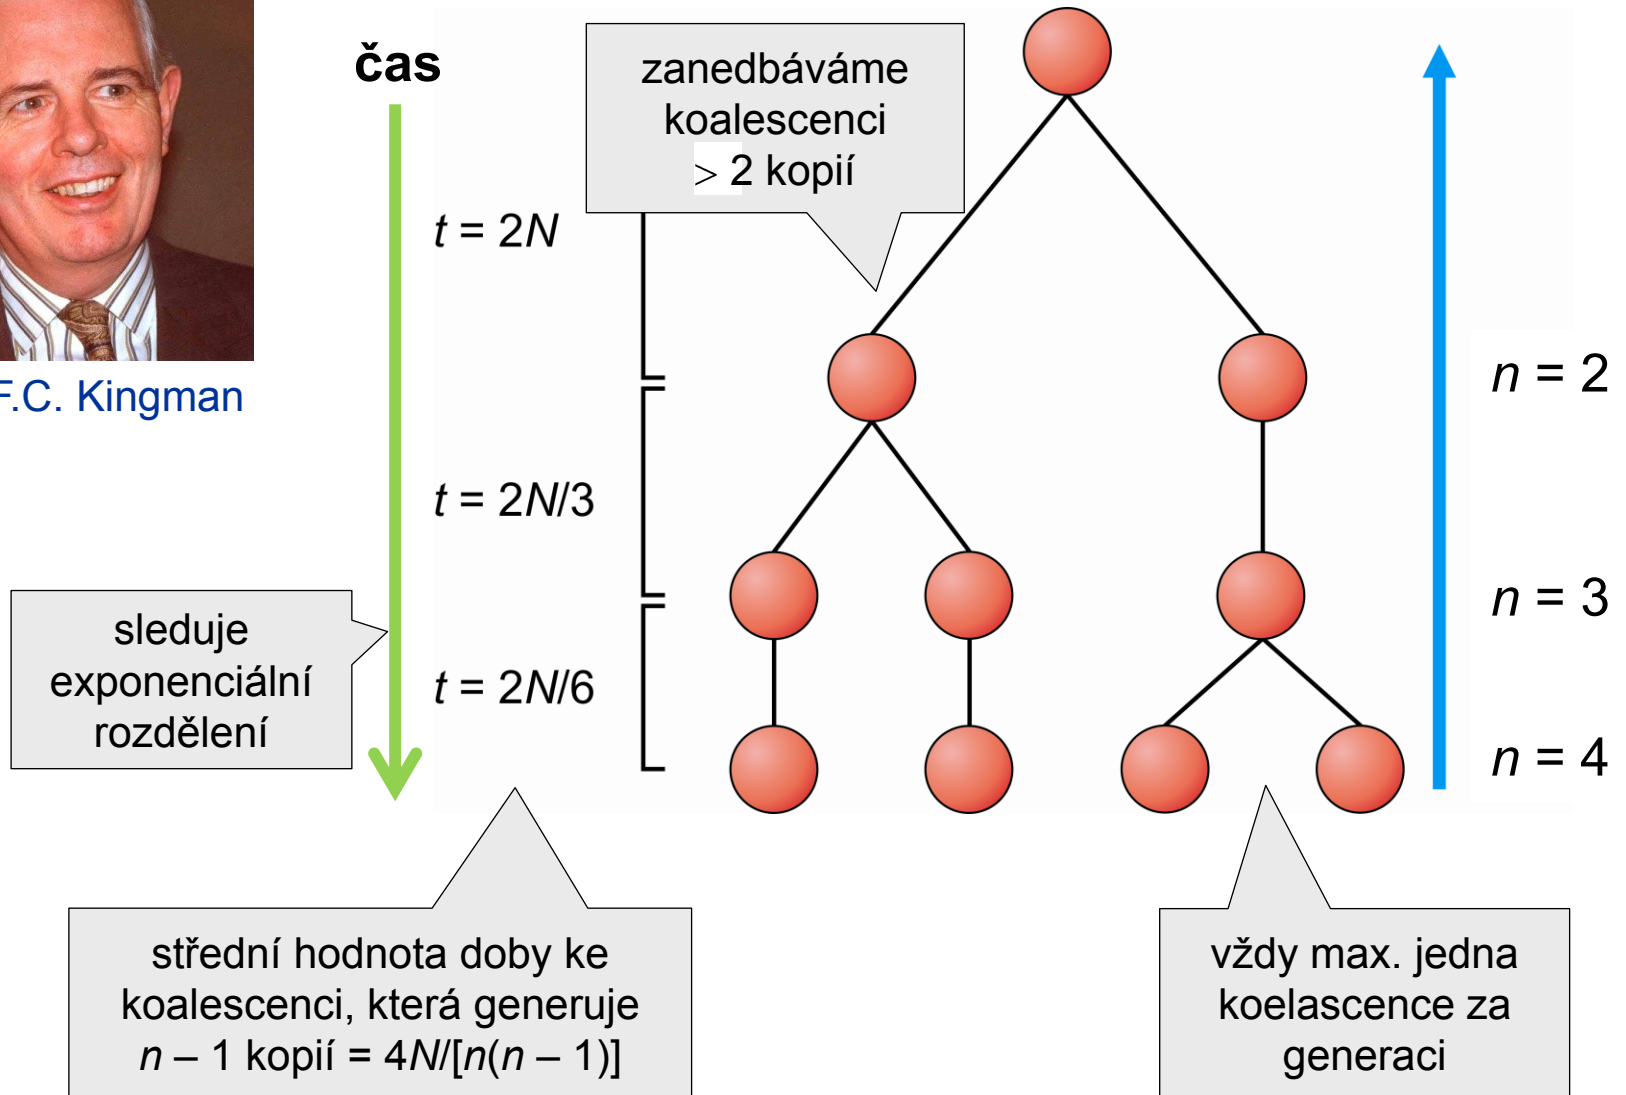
F.C. Kingman

čas

zanedbáváme koalescenci > 2 kopií

$t = 2N$

$t = 2N/3$

$t = 2N/6$

$n = 2$

$n = 3$

$n = 4$

sleduje exponenciální rozdělení

střední hodnota doby ke koalescenci, která generuje $n - 1$ kopií = $4N/[n(n-1)]$

vždy max. jedna koelascence za generaci